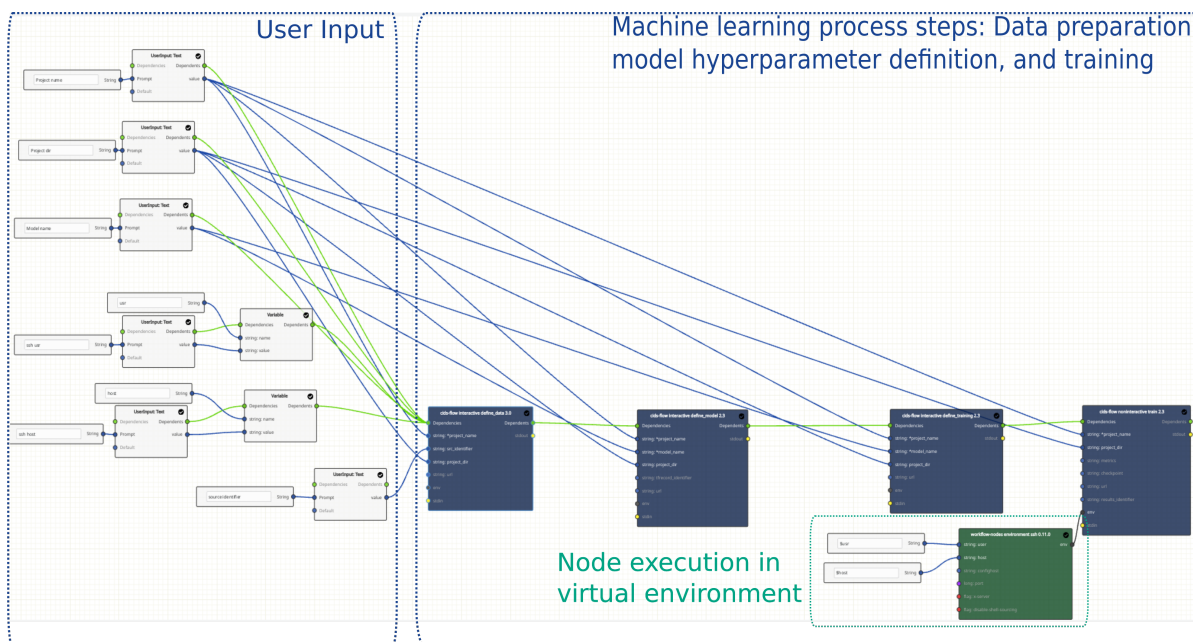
User Input

Machine learning process steps: Data preparation model hyperparameter definition, and training

Project name String
UserInput: Text
Dependencies Dependents
Prompt value
Default

Project dir String
UserInput: Text
Dependencies Dependents
Prompt value
Default

Model name String
UserInput: Text
Dependencies Dependents
Prompt value
Default

user String
UserInput: Text
Dependencies Dependents
Prompt value
Default
ssh user String
Variable
Dependencies Dependents
string: name
string: value

host String
UserInput: Text
Dependencies Dependents
Prompt value
Default
ssh host String
Variable
Dependencies Dependents
string: name
string: value

UserInput: Text
Dependencies Dependents
sourceidentifier String Prompt value
Default

cids-flow interactive define_data 3.0
Dependencies Dependents
string: *project_name stdout
string: src_identifier
string: project_dir
string: url
env
stdin

cids-flow interactive define_model 2.3
Dependencies Dependents
string: *project_name stdout
string: *model_name
string: project_dir
string: (forced) identifier
string: url
env
stdin

cids-flow interactive define_training 2.3
Dependencies Dependents
string: *project_name stdout
string: *model_name
string: project_dir
string: url
env
stdin

cids-flow noninteractive train 2.3
Dependencies Dependents
string: *project_name stdout
string: project_dir
string: metrics
string: checkpoint
string: device
string: url
string: results_identifier
env
stdin

Node execution in virtual environment

$user String
$host String
workflow-nodes environment ssh 0.11.0
string: user env
string: host
string: configfile
long: port
flag: x-server
flag: disable-shell-sourcing